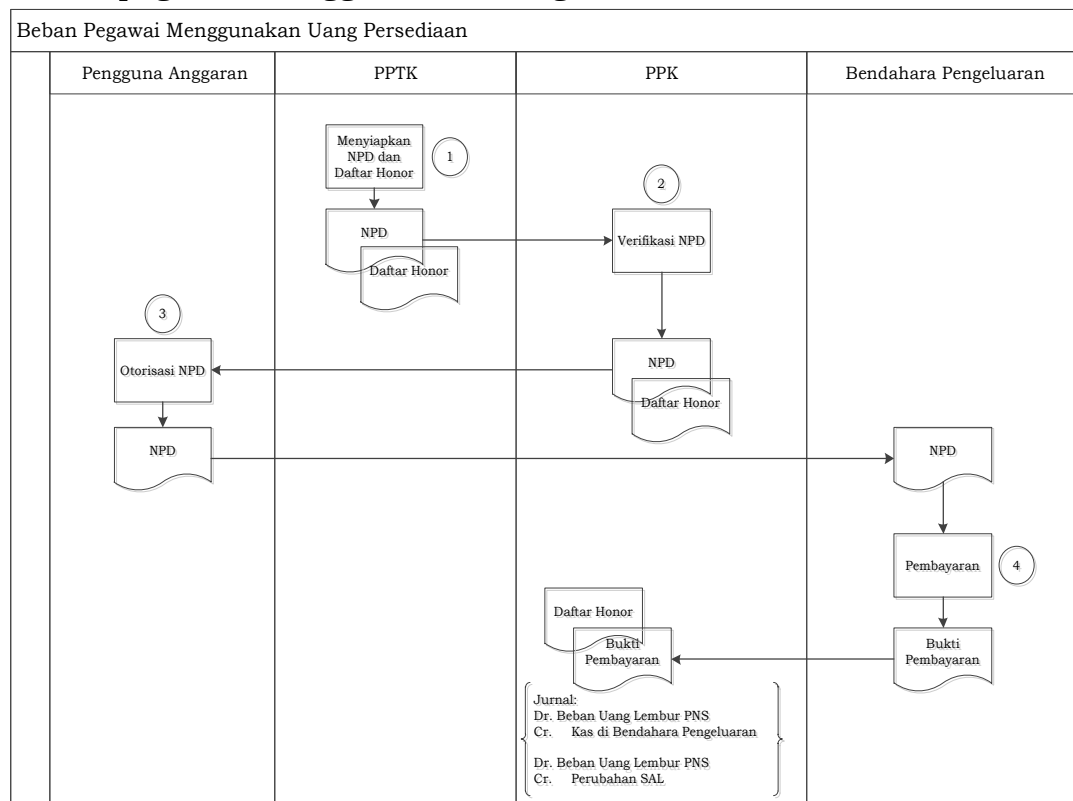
Beban Pegawai Menggunakan Uang Persediaan

Pengguna Anggaran

PPTK

PPK

Bendahara Pengeluaran

Menyiapkan NPD dan Daftar Honor

1

NPD

Daftar Honor

2

Verifikasi NPD

3

Otorisasi NPD

NPD

Daftar Honor

NPD

NPD

Pembayaran

4

Daftar Honor

Bukti Pembayaran

Bukti Pembayaran

Jurnal:
Dr. Beban Uang Lembur PNS
Cr. Kas di Bendahara Pengeluaran

Dr. Beban Uang Lembur PNS
Cr. Perubahan SAL